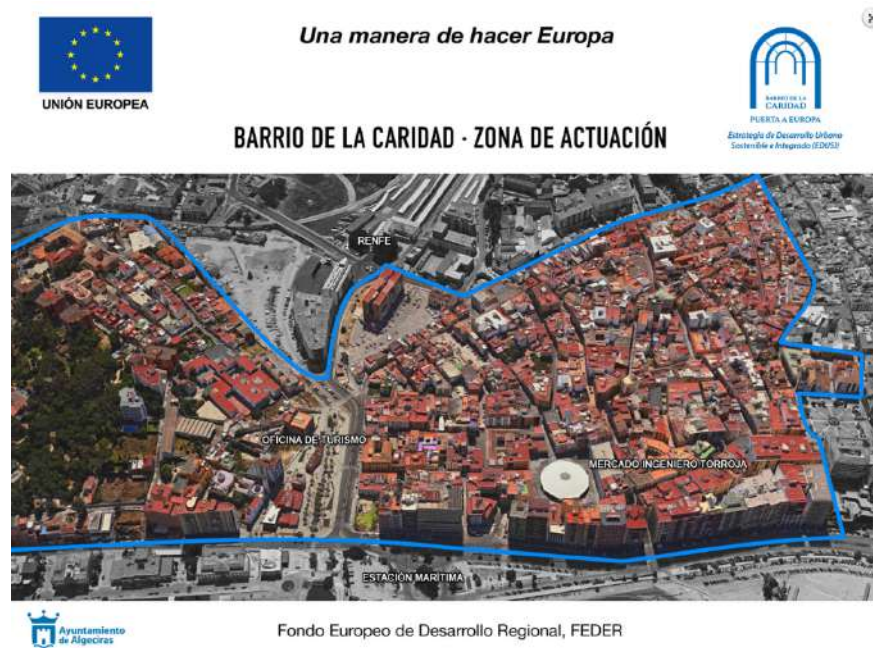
UNIÓN EUROPEA

Una manera de hacer Europa

BARRIO DE LA CARIDAD
PUERTA A EUROPA
Estrategia de Desarrollo Urbano Sostenible e Integrado (EDUSI)

BARRIO DE LA CARIDAD · ZONA DE ACTUACIÓN

RENFE

OFICINA DE TURISMO

MERCADO INGENIERO TORROJA

ESTACIÓN MARÍTIMA

Ayuntamiento de Algeciras

Fondo Europeo de Desarrollo Regional, FEDER